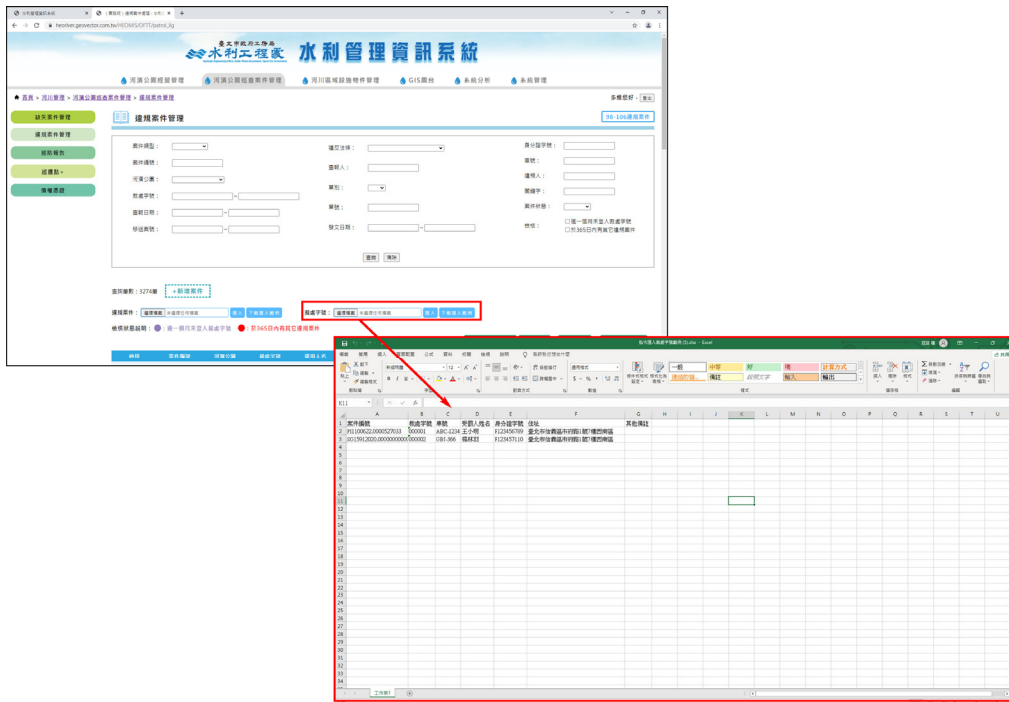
臺北市政府工務局
水利工程處
水利管理資訊系統

河濱公園經營管理　河濱公園巡查案件管理　河川區域設施物管理　GIS圖台　系統分析　系統管理

首頁 > 河川管理 > 河濱公園巡查案件管理 > 違規案件管理

多種壁紙 - 登出

缺失案件管理
違規案件管理
巡防報表
巡邏點
專權憑證

違規案件管理

98-106違規案件

案件類型：
案件編號：
河濱公園：
救處字號：
查報日期： ～
移送案號： ～
違反法條：
查報人：
單別：
單號：
發文日期： ～
身分證字號：
車號：
違規人：
開罰字：
案件狀態：
□逾一個月未登入救處字號
□於365日內再登它違規案件
查詢　清除

查詢筆數：3274筆　＋新增案件

違規案件：選擇檔案 未選擇任何檔案 匯入 下載匯入範例
救處字號：選擇檔案 未選擇任何檔案 匯入 下載匯入範例

條件狀態說明：逾一個月未登入救處字號　於365日內再登它違規案件

| | A | B | C | D | E | F | G |
|---|---|---|---|---|---|---|---|
| 1 | 案件編號 | 救處字號 | 車號 | 受罰人姓名 | 身分證字號 | 住址 | 其他備註 |
| 2 | P1100622.0000527033 | 000001 | ABC-1234 | 王小明 | F123456789 | 臺北市信義區市府路1號7樓西南區 | |
| 3 | 2015912020.000000000000002 | | GBI-366 | 張林誌 | F123457110 | 臺北市信義區市府路1號7樓西南區 | |

工作表1